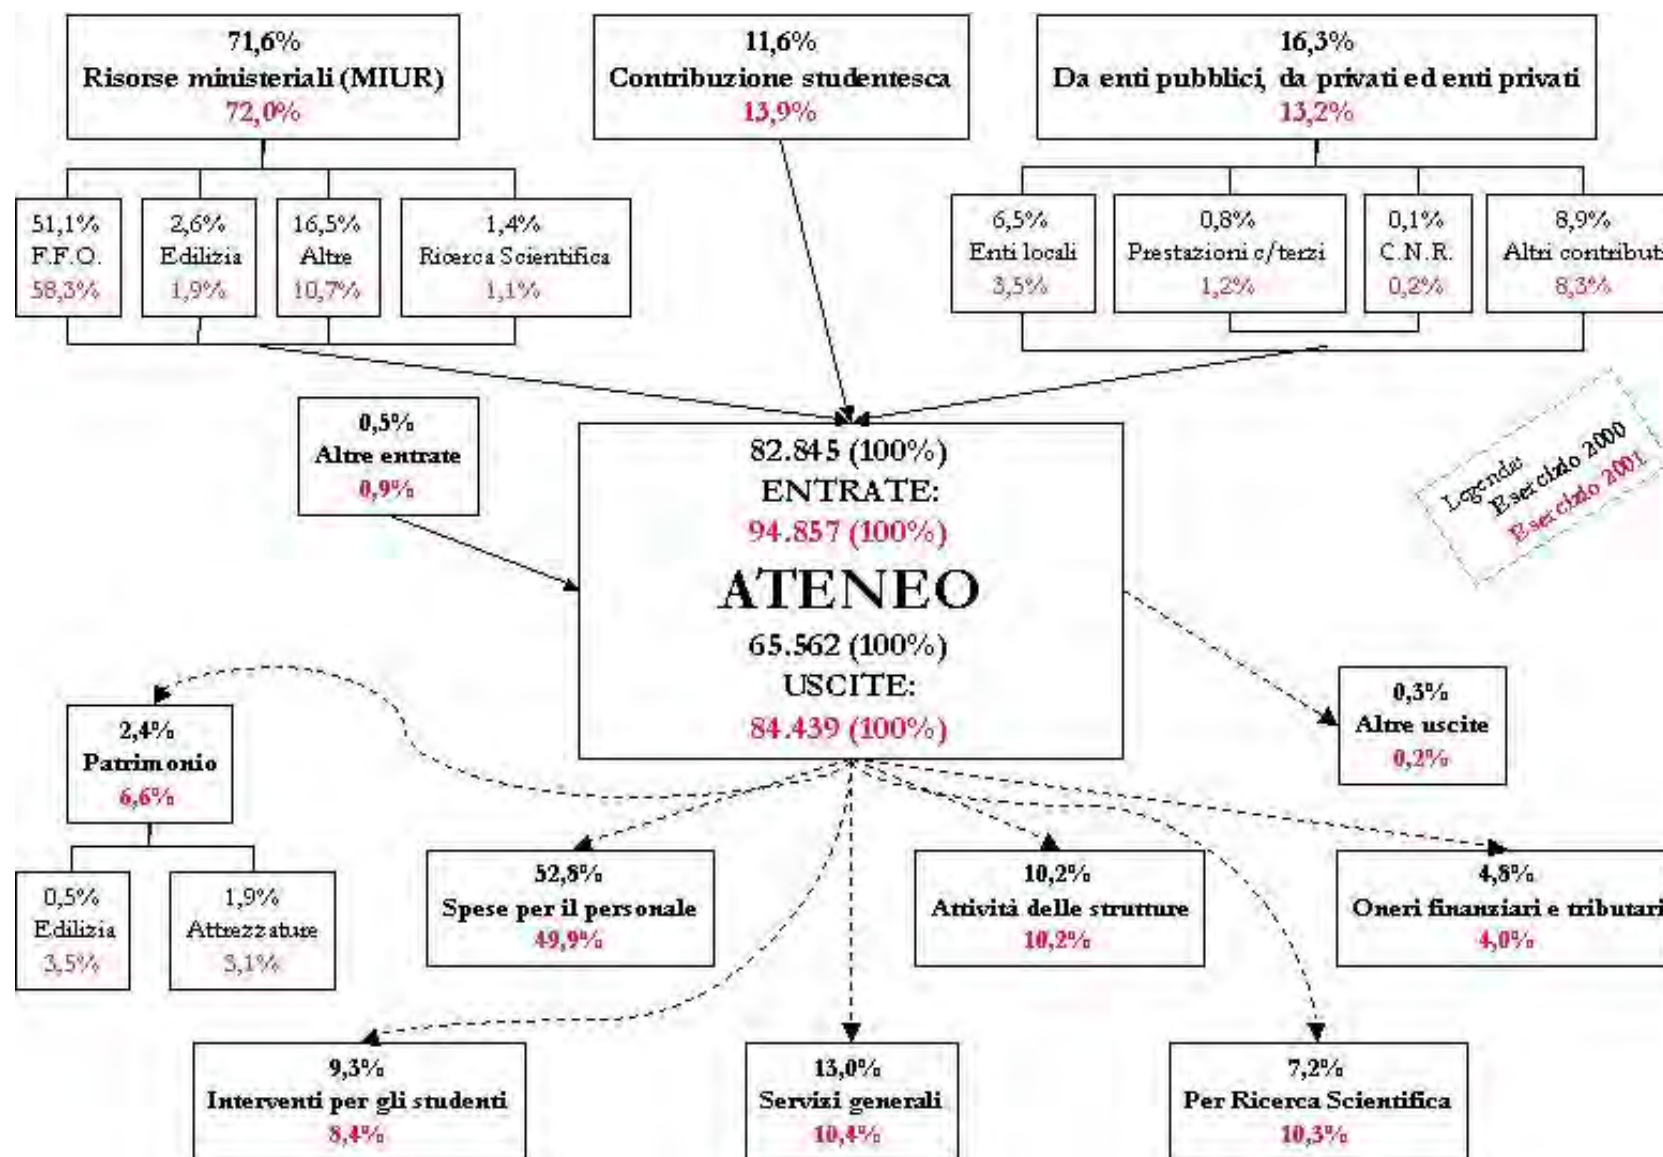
71,6%
Risorse ministeriali (MIUR)
72,0%

11,6%
Contribuzione studentesca
13,9%

16,3%
Da enti pubblici, da privati ed enti privati
13,2%

51,1%
F.F.O.
58,3%

2,6%
Edilizia
1,9%

16,5%
Altre
10,7%

1,4%
Ricerca Scientifica
1,1%

6,5%
Enti locali
3,5%

0,8%
Prestazioni c/terzi
1,2%

0,1%
C.N.R.
0,2%

8,9%
Altri contributi
8,3%

0,5%
Altre entrate
0,9%

82.845 (100%)
ENTRATE:
94.857 (100%)
ATENEO
65.562 (100%)
USCITE:
84.439 (100%)

Legenda:
Esercizio 2000
Esercizio 2001

2,4%
Patrimonio
6,6%

0,3%
Altre uscite
0,2%

0,5%
Edilizia
3,5%

1,9%
Attrezzature
3,1%

52,8%
Spese per il personale
49,9%

10,2%
Attività delle strutture
10,2%

4,8%
Oneri finanziari e tributari
4,0%

9,3%
Interventi per gli studenti
8,4%

13,0%
Servizi generali
10,4%

7,2%
Per Ricerca Scientifica
10,3%